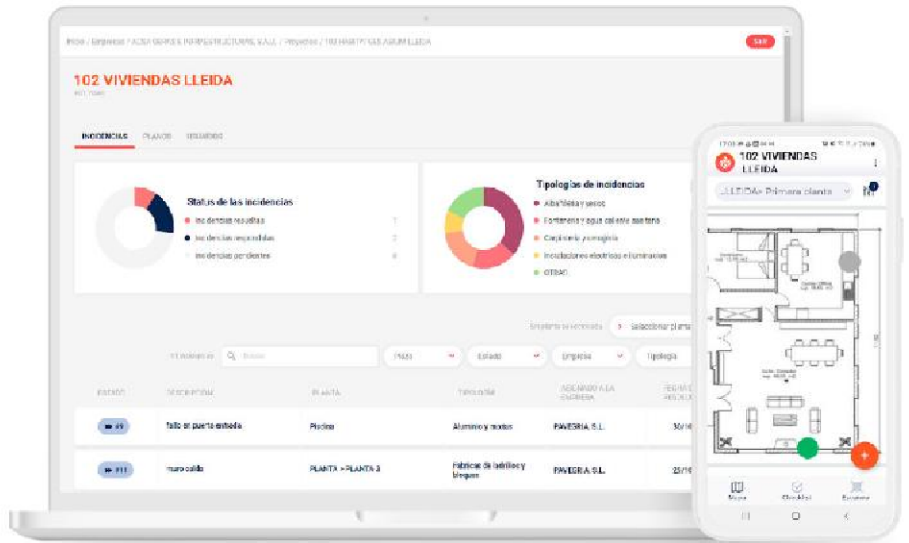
Inicio / Empresas / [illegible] / Proyectos / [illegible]

Salir

102 VIVIENDAS LLEIDA

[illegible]

INCIDENCIAS PLANOS USUARIOS

Status de las incidencias

Incidencias resueltas 1

Incidencias respondidas 2

Incidencias pendientes 8

Tipologías de incidencias

Albañilería y yesos

Fontanería y agua caliente sanitaria

Carpintería y cerrajería

Instalaciones eléctricas e iluminación

OTRAS

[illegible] Seleccionar plano

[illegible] Buscar Planta Estado Empresa Tipología

ESTADO DESCRIPCIÓN PLANTA TIPOLOGÍA ASIGNADO A LA EMPRESA FECHA DE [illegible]

| | | | | | |
|---|---|---|---|---|---|
| 49 | fallo en puerta entrada | Piscina | Aluminio y metal | PAVEGRIA S.L. | 30/1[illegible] |
| 111 | muro caído | PLANTA > PLANTA 3 | Fábricas de ladrillo y bloques | PAVEGRIA S.L. | 23/1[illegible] |

17:00

102 VIVIENDAS LLEIDA

LLEIDA> Primera planta

Salón Comedor

Planos Checklist Escanear